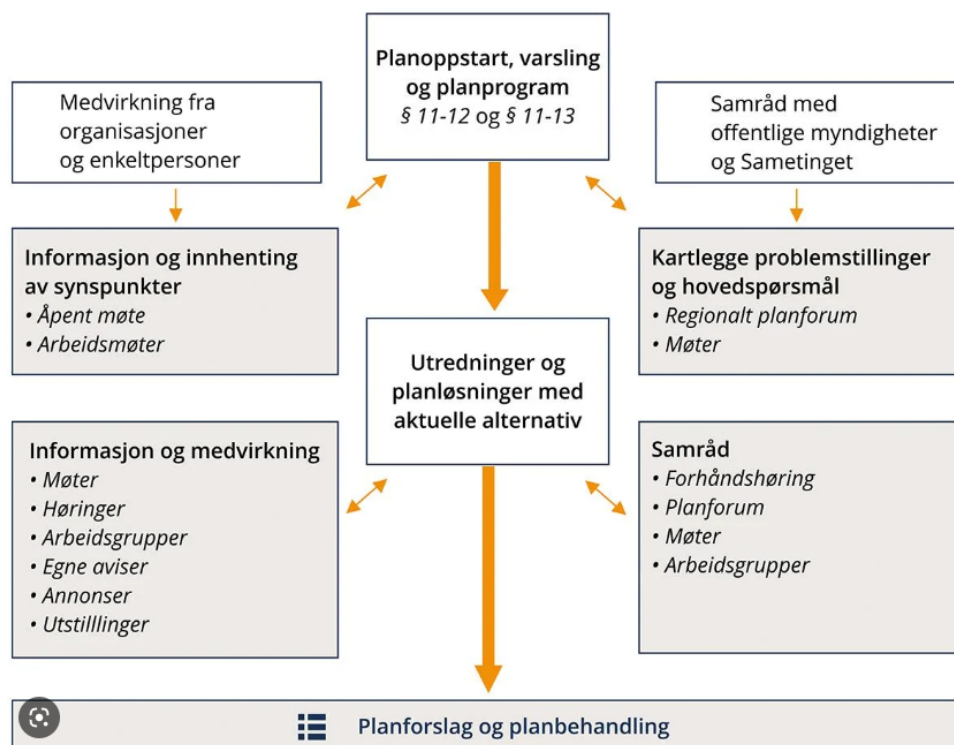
Planoppstart, varsling og planprogram
*§ 11-12* og *§ 11-13*

Medvirkning fra organisasjoner og enkeltpersoner

Samråd med offentlige myndigheter og Sametinget

**Informasjon og innhenting av synspunkter**
• *Åpent møte*
• *Arbeidsmøter*

**Kartlegge problemstillinger og hovedspørsmål**
• *Regionalt planforum*
• *Møter*

**Utredninger og planløsninger med aktuelle alternativ**

**Informasjon og medvirkning**
• *Møter*
• *Høringer*
• *Arbeidsgrupper*
• *Egne aviser*
• *Annonser*
• *Utstilllinger*

**Samråd**
• *Forhåndshøring*
• *Planforum*
• *Møter*
• *Arbeidsgrupper*

Planforslag og planbehandling